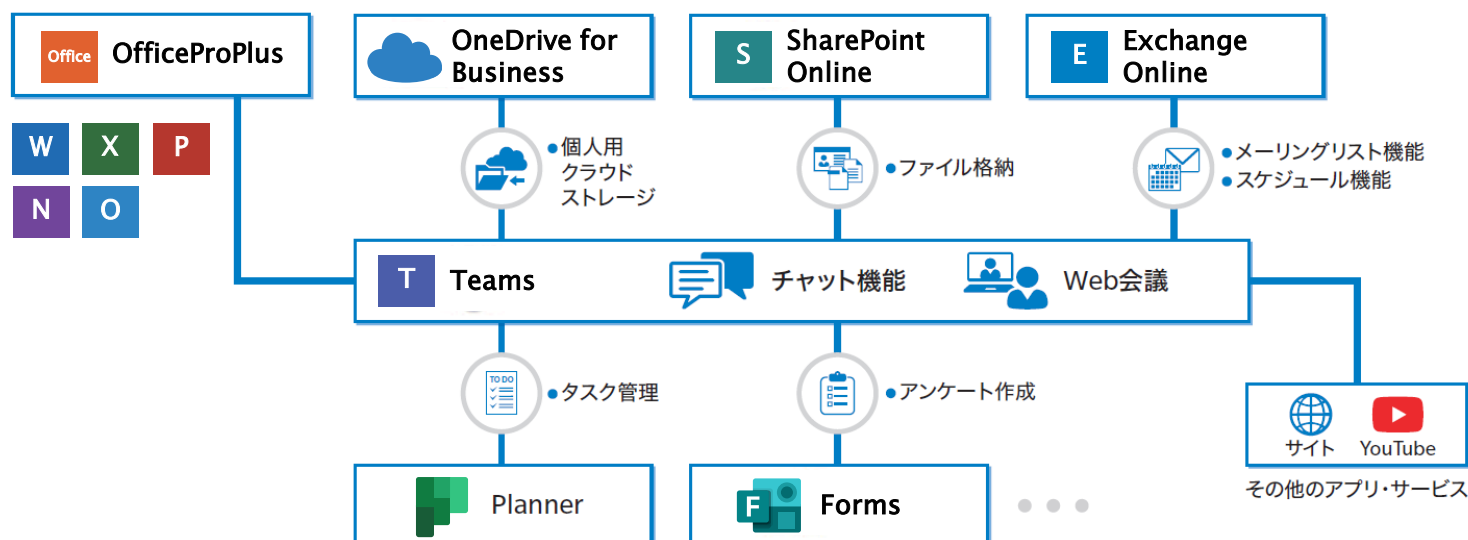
Office OfficeProPlus

W X P
N O

OneDrive for Business

S SharePoint Online

E Exchange Online

●個人用 クラウド ストレージ

●ファイル格納

●メーリングリスト機能
●スケジュール機能

T Teams

チャット機能

Web会議

TO DO

●タスク管理

●アンケート作成

サイト YouTube

その他のアプリ・サービス

Planner

F Forms